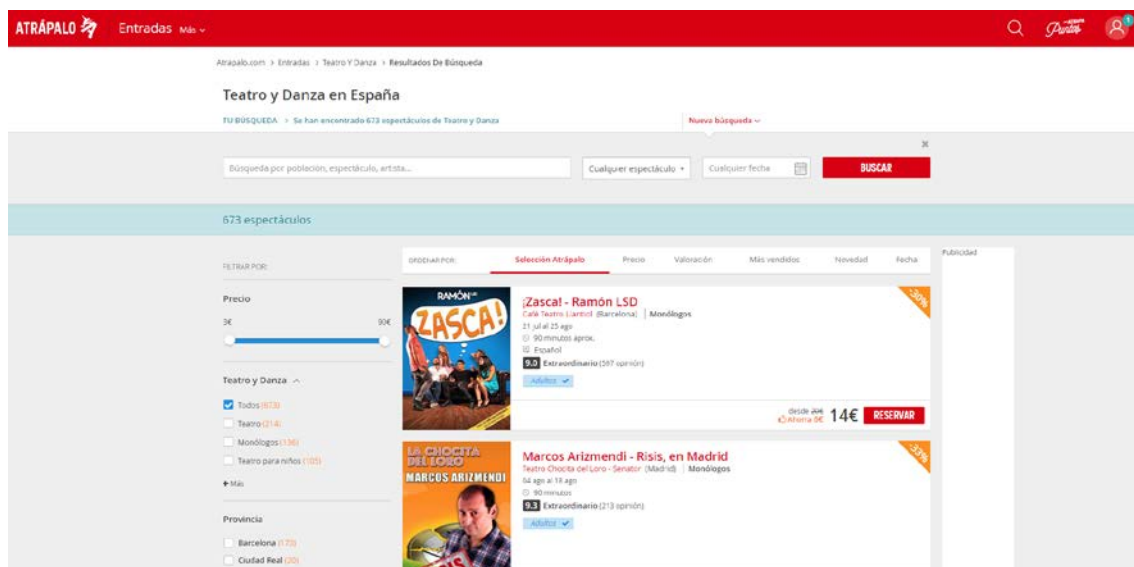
ATRÁPALO Entradas Más

Atrapalo.com > Entradas > Teatro Y Danza > Resultados De Búsqueda

Teatro y Danza en España

TU BÚSQUEDA > Se han encontrado 673 espectáculos de Teatro y Danza

Nueva búsqueda

Búsqueda por población, espectáculo, artista...

Cualquier espectáculo

Cualquier fecha

BUSCAR

673 espectáculos

FILTRAR POR:

Precio

3€

90€

Teatro y Danza

Todos (673)

Teatro (214)

Monólogos (136)

Teatro para niños (105)

+ Más

Provincia

Barcelona (170)

Ciudad Real (20)

ORDENAR POR:

Selección Atrápalo

Precio

Valoración

Más vendidos

Novedad

Fecha

Publicidad

RAMÓN LSD

ZASCA!

¡Zasca! - Ramón LSD

Café Teatre Llantiol (Barcelona) | Monólogos

21 jul al 25 ago

90 minutos aprox.

Español

9.0 Extraordinario (597 opinión)

Adultos

-30%

desde 20€

Ahorra 6€

14€

RESERVAR

LA CHOCITA DEL LORO

MARCOS ARIZMENDI

Marcos Arizmendi - Risis, en Madrid

Teatro Chocita del Loro - Senator (Madrid) | Monólogos

04 ago al 18 ago

90 minutos

9.3 Extraordinario (213 opinión)

Adultos

-33%